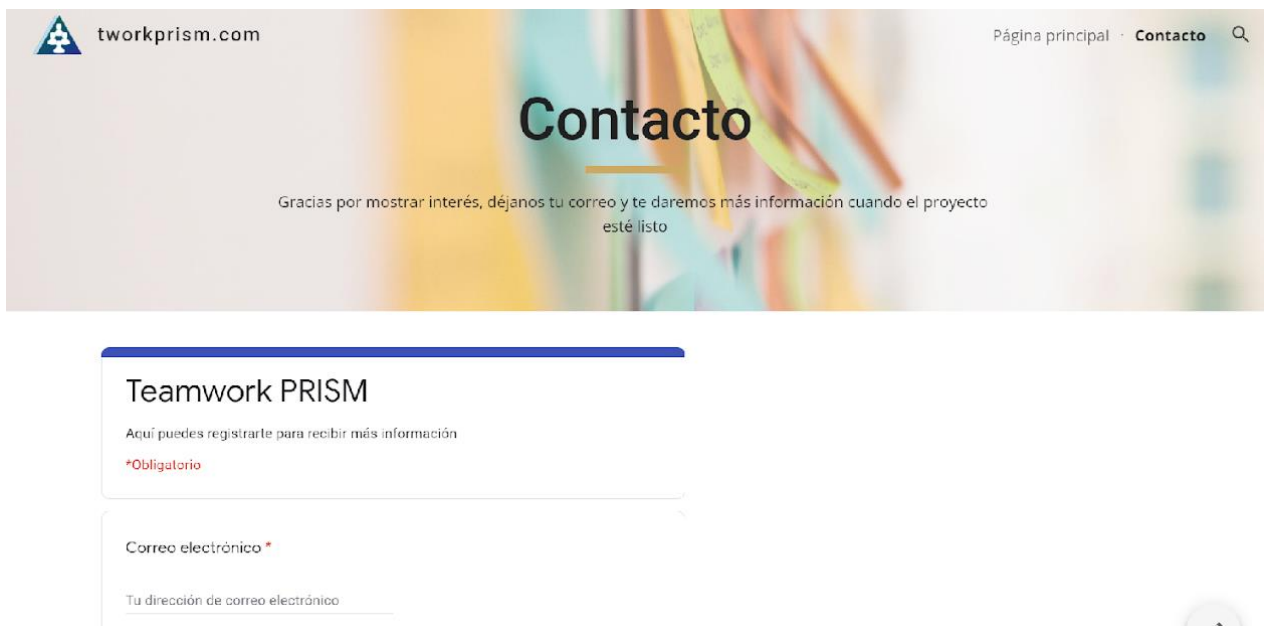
tworkprism.com

Página principal · Contacto

Contacto

Gracias por mostrar interés, déjanos tu correo y te daremos más información cuando el proyecto esté listo

Teamwork PRISM

Aquí puedes registrarte para recibir más información

*Obligatorio

Correo electrónico *

Tu dirección de correo electrónico